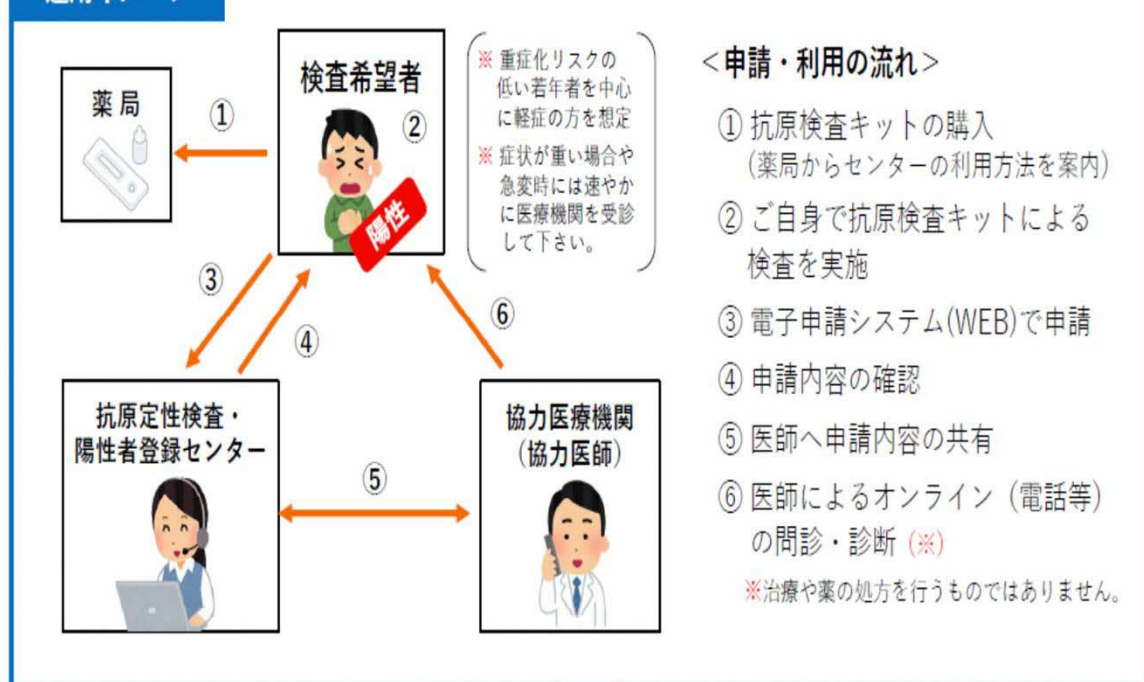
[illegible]

薬局

①

検査希望者

②

陽性

※ 重症化リスクの低い若年者を中心に軽症の方を想定

※ 症状が重い場合や急変時には速やかに医療機関を受診して下さい。

③

④

⑥

抗原定性検査・陽性者登録センター

⑤

協力医療機関（協力医師）

＜申請・利用の流れ＞

① 抗原検査キットの購入（薬局からセンターの利用方法を案内）

② ご自身で抗原検査キットによる検査を実施

③ 電子申請システム(WEB)で申請

④ 申請内容の確認

⑤ 医師へ申請内容の共有

⑥ 医師によるオンライン（電話等）の問診・診断（※）

※治療や薬の処方を行うものではありません。